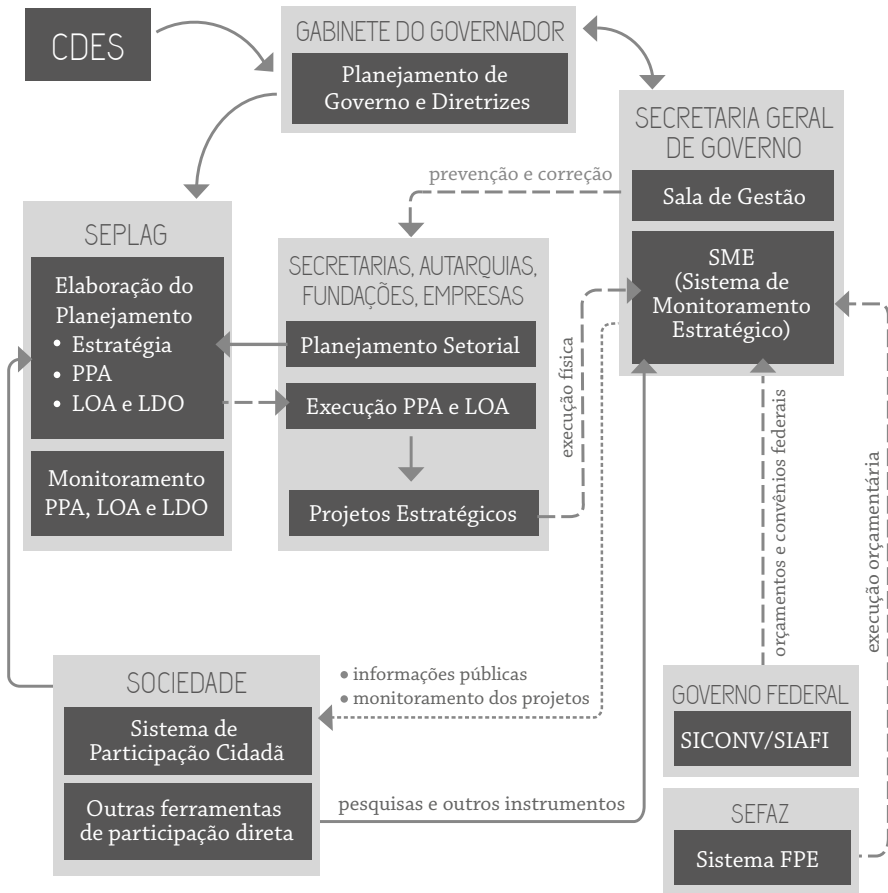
CDES

GABINETE DO GOVERNADOR

Planejamento de Governo e Diretrizes

SECRETARIA GERAL DE GOVERNO

prevenção e correção

Sala de Gestão

SME (Sistema de Monitoramento Estratégico)

SEPLAG

Elaboração do Planejamento
• Estratégia
• PPA
• LOA e LDO

Monitoramento PPA, LOA e LDO

SECRETARIAS, AUTARQUIAS, FUNDAÇÕES, EMPRESAS

Planejamento Setorial

Execução PPA e LOA

Projetos Estratégicos

execução física

orçamentos e convênios federais

execução orçamentária

SOCIEDADE

• informações públicas
• monitoramento dos projetos

Sistema de Participação Cidadã

Outras ferramentas de participação direta

pesquisas e outros instrumentos

GOVERNO FEDERAL

SICONV/SIAFI

SEFAZ

Sistema FPE